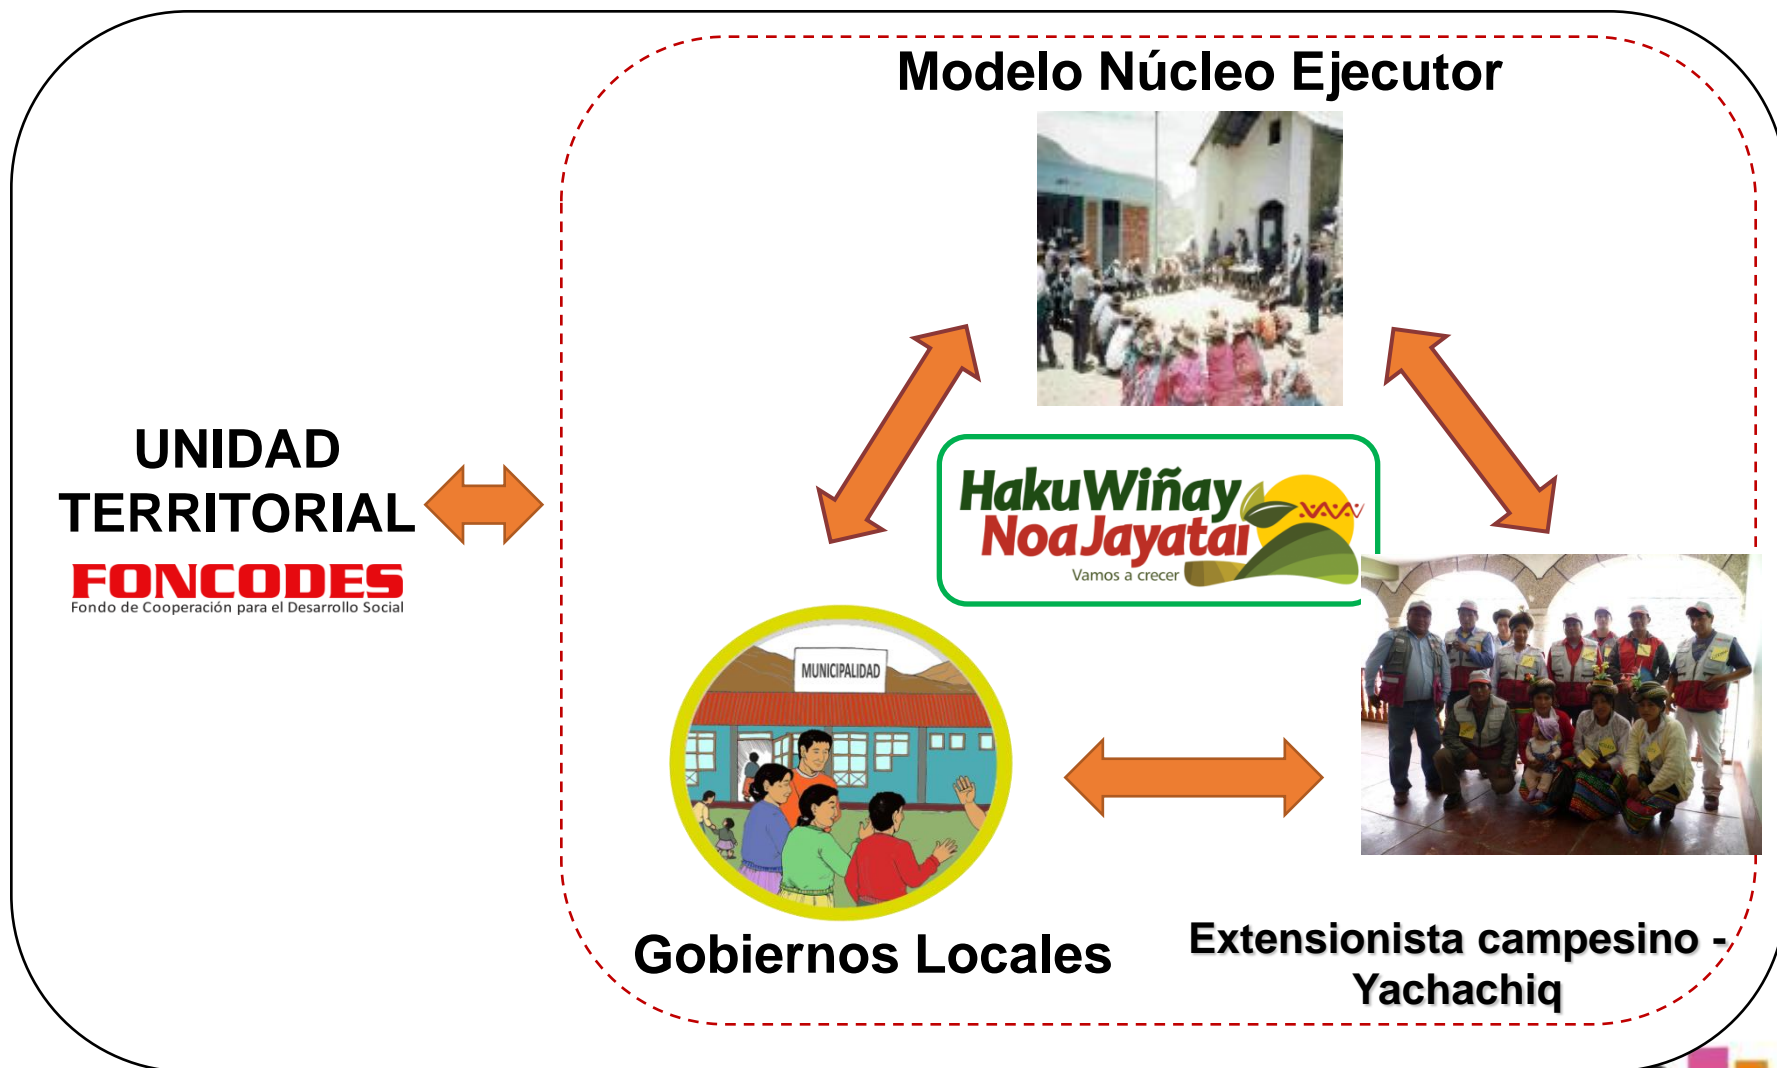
Modelo Núcleo Ejecutor

UNIDAD TERRITORIAL

FONCODES
Fondo de Cooperación para el Desarrollo Social

HakuWiñay
NoaJayatai
Vamos a crecer

MUNICIPALIDAD

Gobiernos Locales

Extensionista campesino - Yachachiq